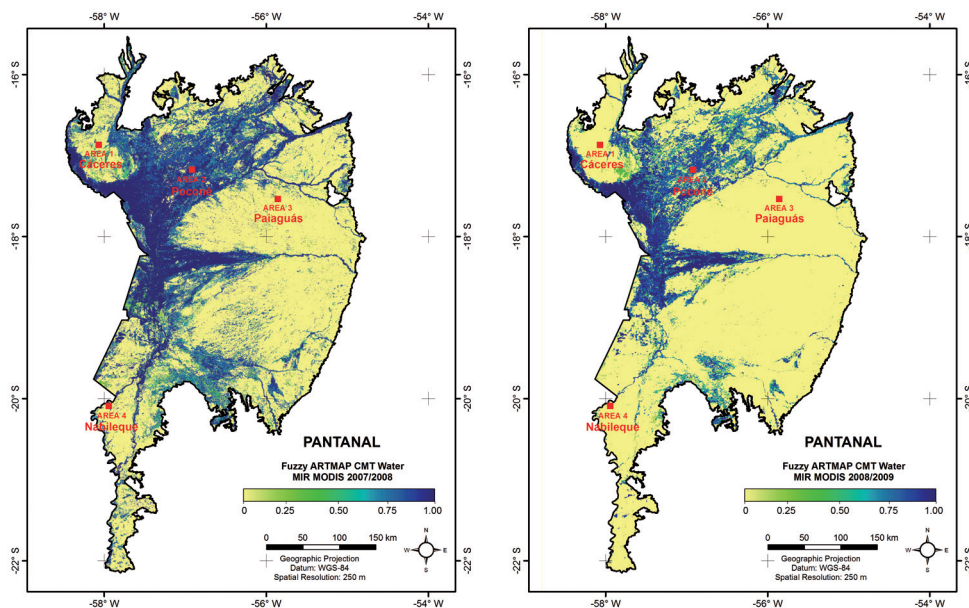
-58° W -56° W -54° W

-16° S -16° S
-18° S -18° S
-20° S -20° S
-22° S -22° S

AREA 1
Cáceres
AREA 2
Poconé
AREA 3
Paiaguás
AREA 4
Nabileque

PANTANAL

Fuzzy ARTMAP CMT Water
MIR MODIS 2007/2008

0 0.25 0.50 0.75 1.00

0 50 100 150 km
Geographic Projection
Datum: WGS-84
Spatial Resolution: 250 m

N W E S

-58° W -56° W -54° W

-58° W -56° W -54° W

-16° S -16° S
-18° S -18° S
-20° S -20° S
-22° S -22° S

AREA 1
Cáceres
AREA 2
Poconé
AREA 3
Paiaguás
AREA 4
Nabileque

PANTANAL

Fuzzy ARTMAP CMT Water
MIR MODIS 2008/2009

0 0.25 0.50 0.75 1.00

0 50 100 150 km
Geographic Projection
Datum: WGS-84
Spatial Resolution: 250 m

N W E S

-58° W -56° W -54° W